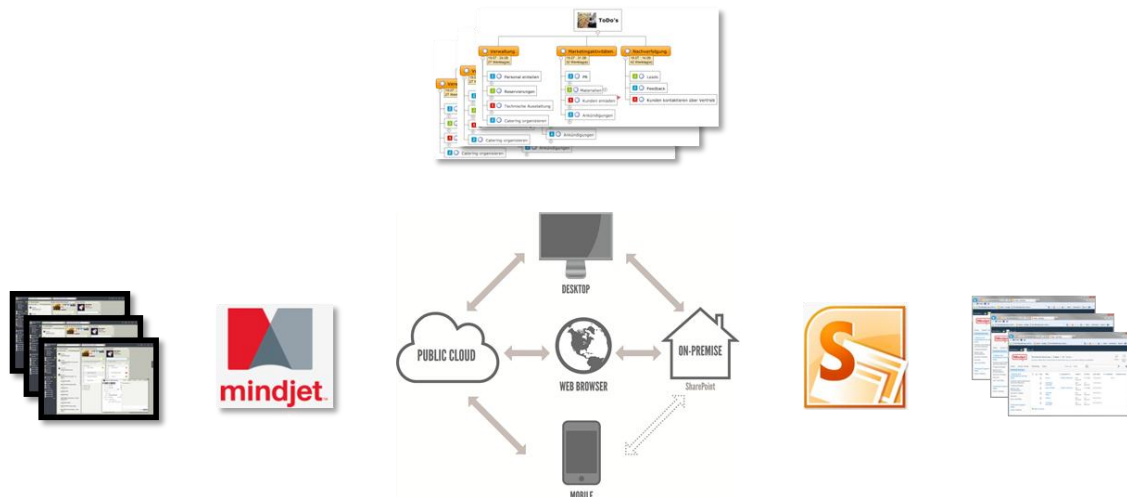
ToDo's

Verwaltung

Marketingaktivitäten

Nachverfolgung

Personal einteilen

Reservierungen

Technische Ausstattung

Catering organisieren

PR

Materialien

Kunden einladen

Ankündigungen

Leads

Feedback

Kunden kontaktieren über Vertrieb

mindjet

DESKTOP

PUBLIC CLOUD

WEB BROWSER

ON-PREMISE

SharePoint

MOBILE